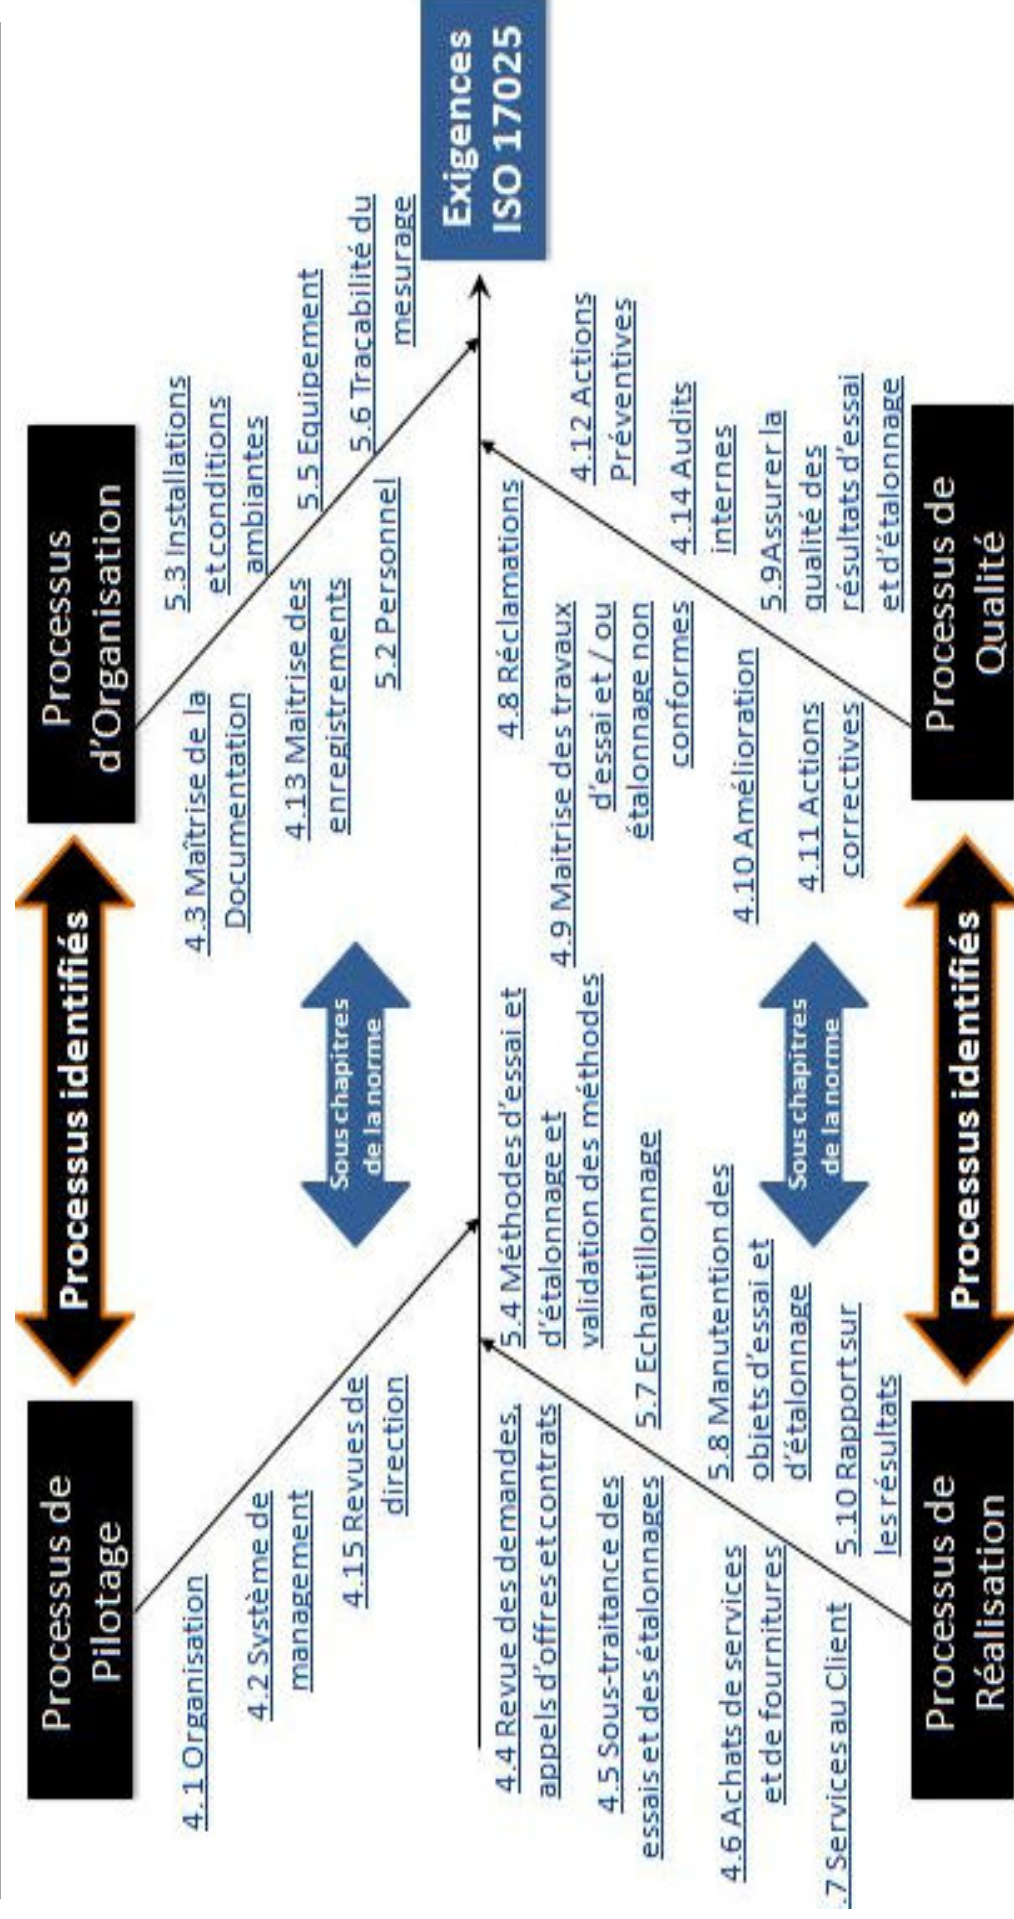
Processus de Pilotage

Processus identifiés

Processus d'Organisation

Exigences ISO 17025

4.1 Organisation

4.2 Système de management

4.15 Revues de direction

Sous chapitres de la norme

4.3 Maîtrise de la Documentation

4.13 Maitrise des enregistrements

5.2 Personnel

5.3 Installations et conditions ambiantes

5.5 Equipement

5.6 Traçabilité du mesurage

4.4 Revue des demandes, appels d'offres et contrats

4.5 Sous-traitance des essais et des étalonnages

4.6 Achats de services et de fournitures

.7 Services au Client

5.4 Méthodes d'essai et d'étalonnage et validation des méthodes

5.7 Echantillonnage

5.8 Manutention des objets d'essai et d'étalonnage

5.10 Rapport sur les résultats

Sous chapitres de la norme

4.8 Réclamations

4.9 Maitrise des travaux d'essai et / ou étalonnage non conformes

4.10 Amélioration

4.11 Actions correctives

4.12 Actions Préventives

4.14 Audits internes

5.9 Assurer la qualité des résultats d'essai et d'étalonnage

Processus de Réalisation

Processus identifiés

Processus de Qualité